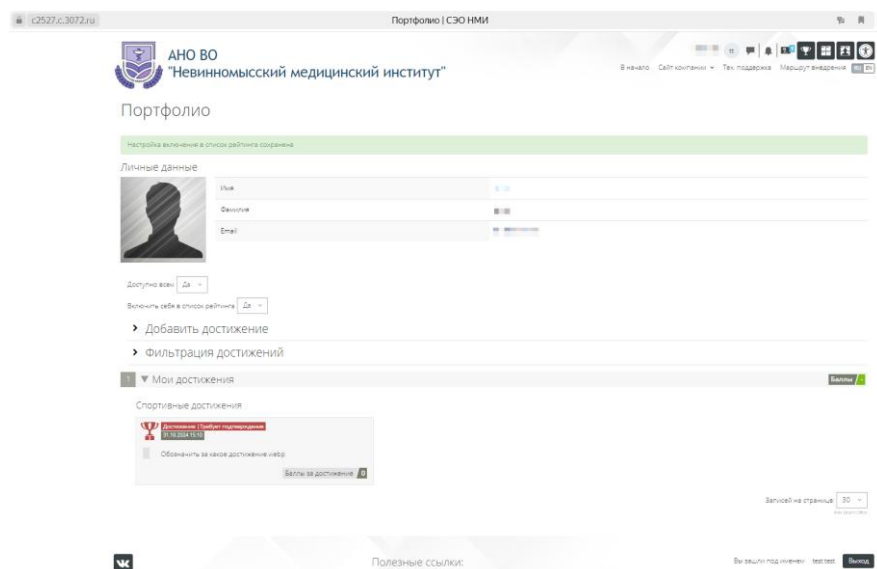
c2527.c.3072.ru

Портфолио | СЭО НМИ

АНО ВО
"Невинномысский медицинский институт"

В начало Сайт компании Тех. поддержка Маршрут внедрения

Портфолио

Настройка включения в список рейтинга сохранена

Личные данные

Имя
Фамилия
Email

Доступно всем Да

Включить себя в список рейтинга Да

Добавить достижение

Фильтрация достижений

1 Мои достижения

Баллы

Спортивные достижения

Достижение (Требует подтверждения
31.10.2024 15:10

Обоснование за какое достижение мебр

Баллы за достижение 0

Записей на странице 30

Полезные ссылки:

Вы зашли под именем testtest Выход